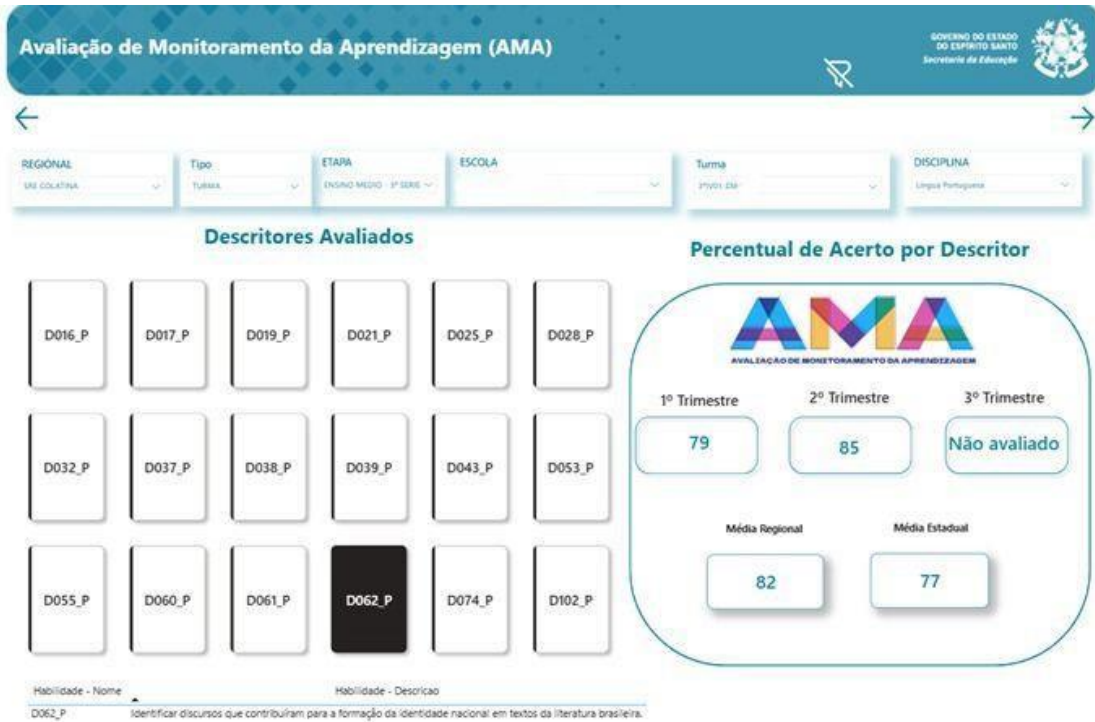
Avaliação de Monitoramento da Aprendizagem (AMA)

GOVERNO DO ESTADO DO ESPÍRITO SANTO
Secretaria da Educação

REGIONAL
SRE COLATINA

Tipo
TURMA

ETAPA
ENSINO MEDIO - 3ª SERIE

ESCOLA

Turma
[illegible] EM

DISCIPLINA
Língua Portuguesa

Descritores Avaliados

D016_P
D017_P
D019_P
D021_P
D025_P
D028_P
D032_P
D037_P
D038_P
D039_P
D043_P
D053_P
D055_P
D060_P
D061_P
D062_P
D074_P
D102_P

Percentual de Acerto por Descritor

AMA
AVALIAÇÃO DE MONITORAMENTO DA APRENDIZAGEM

1º Trimestre
79

2º Trimestre
85

3º Trimestre
Não avaliado

Média Regional
82

Média Estadual
77

| Habilidade - Nome | Habilidade - Descricao |
|---|---|
| D062_P | Identificar discursos que contribuíram para a formação da identidade nacional em textos da literatura brasileira. |